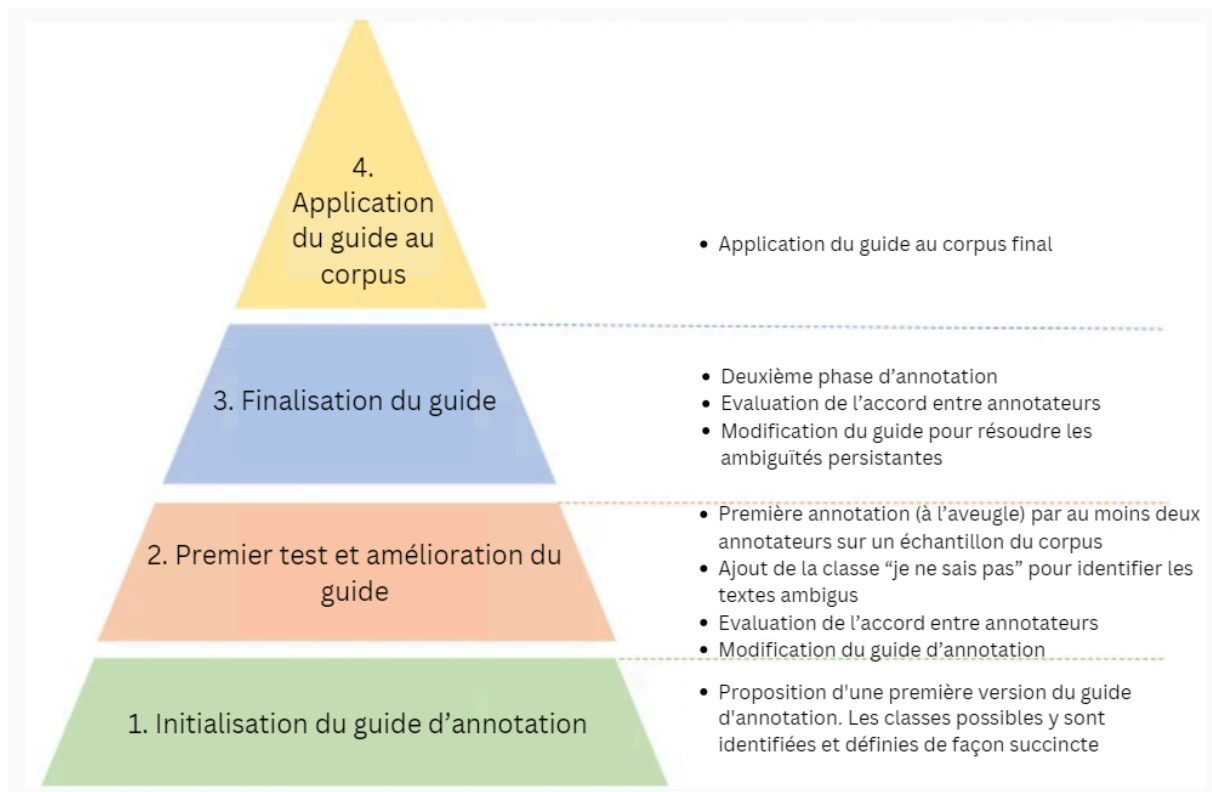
4.
Application du guide au corpus

• Application du guide au corpus final

3. Finalisation du guide

• Deuxième phase d'annotation
• Evaluation de l'accord entre annotateurs
• Modification du guide pour résoudre les ambiguïtés persistantes

2. Premier test et amélioration du guide

• Première annotation (à l'aveugle) par au moins deux annotateurs sur un échantillon du corpus
• Ajout de la classe "je ne sais pas" pour identifier les textes ambigus
• Evaluation de l'accord entre annotateurs
• Modification du guide d'annotation

1. Initialisation du guide d'annotation

• Proposition d'une première version du guide d'annotation. Les classes possibles y sont identifiées et définies de façon succincte